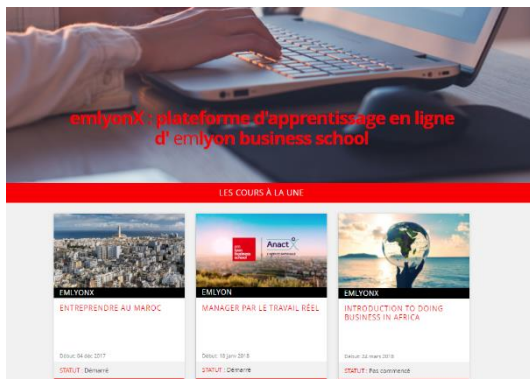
emlyonX : plateforme d'apprentissage en ligne d' emlyon business school

LES COURS À LA UNE

EMLYONX
ENTREPRENDRE AU MAROC
Début: 04 déc 2017
STATUT : Démarré

Anact
EMLYON
MANAGER PAR LE TRAVAIL RÉEL
Début: 15 janv 2018
STATUT : Démarré

EMLYONX
INTRODUCTION TO DOING BUSINESS IN AFRICA
Début: 02 mars 2018
STATUT : Pas commencé